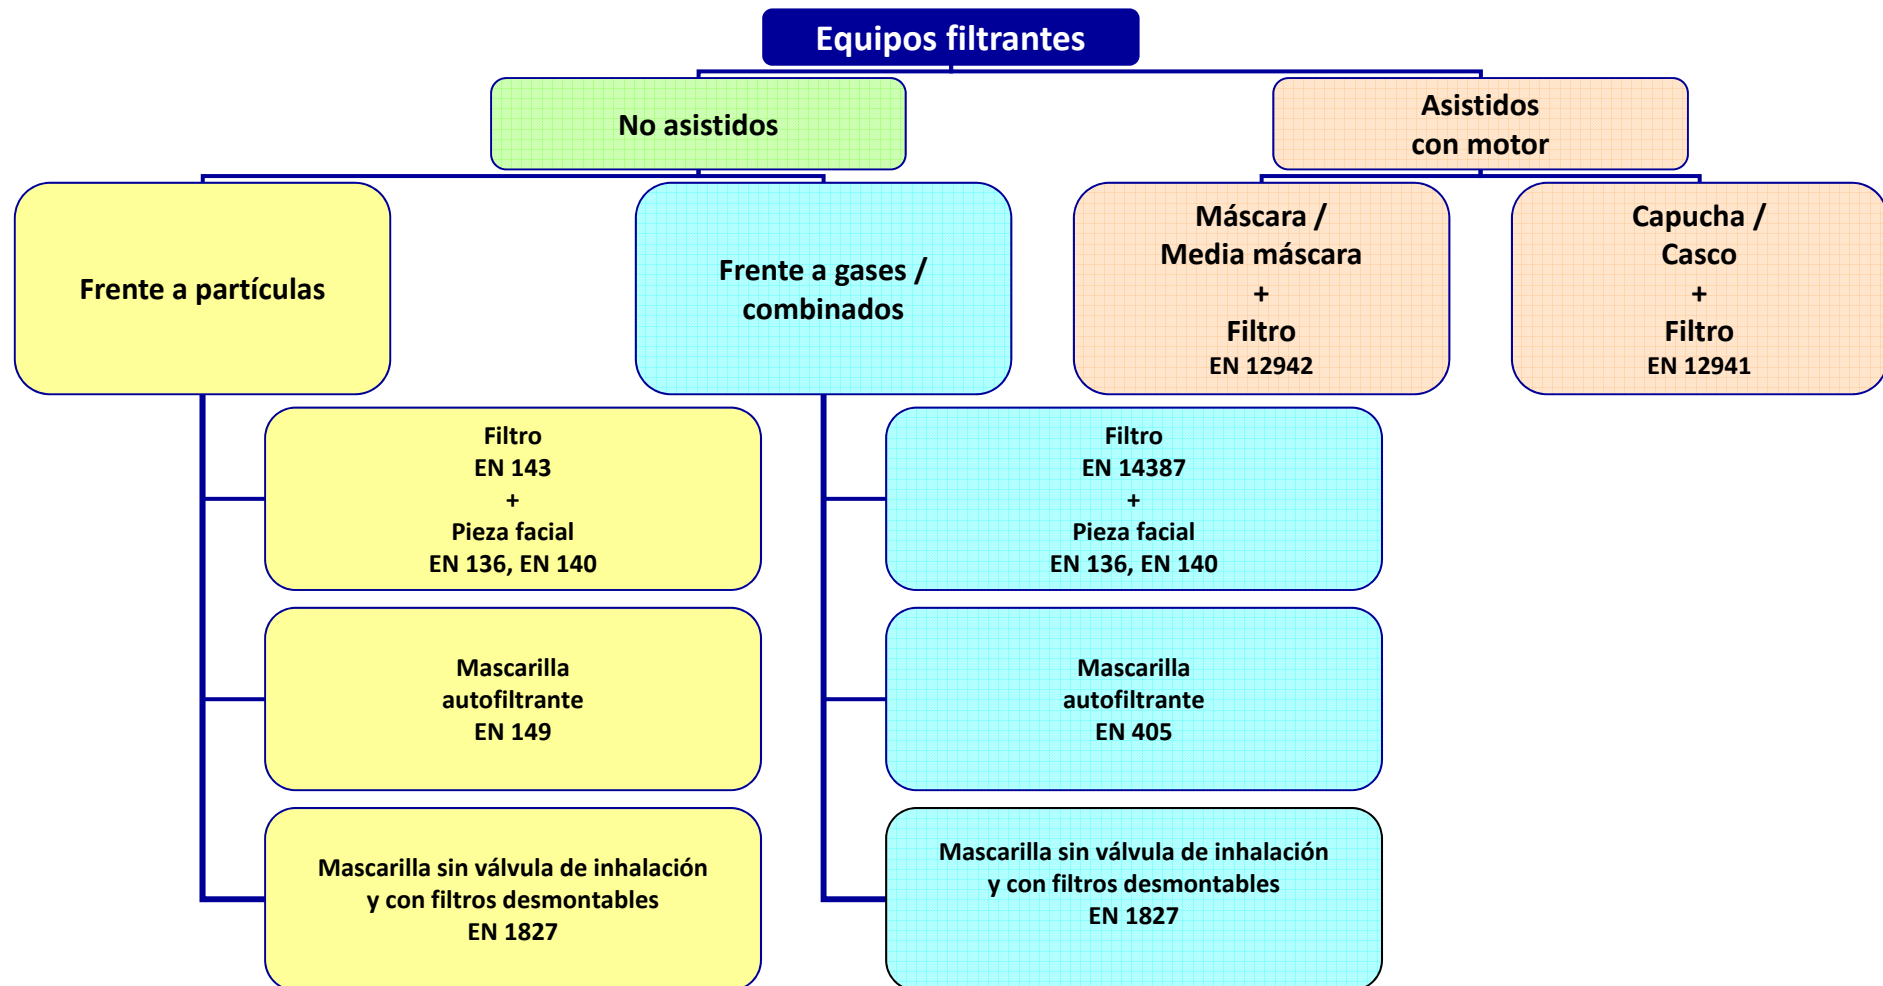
Equipos filtrantes

No asistidos

Asistidos con motor

Frente a partículas

Frente a gases / combinados

Máscara / Media máscara + Filtro EN 12942

Capucha / Casco + Filtro EN 12941

Filtro EN 143 + Pieza facial EN 136, EN 140

Mascarilla autofiltrante EN 149

Mascarilla sin válvula de inhalación y con filtros desmontables EN 1827

Filtro EN 14387 + Pieza facial EN 136, EN 140

Mascarilla autofiltrante EN 405

Mascarilla sin válvula de inhalación y con filtros desmontables EN 1827